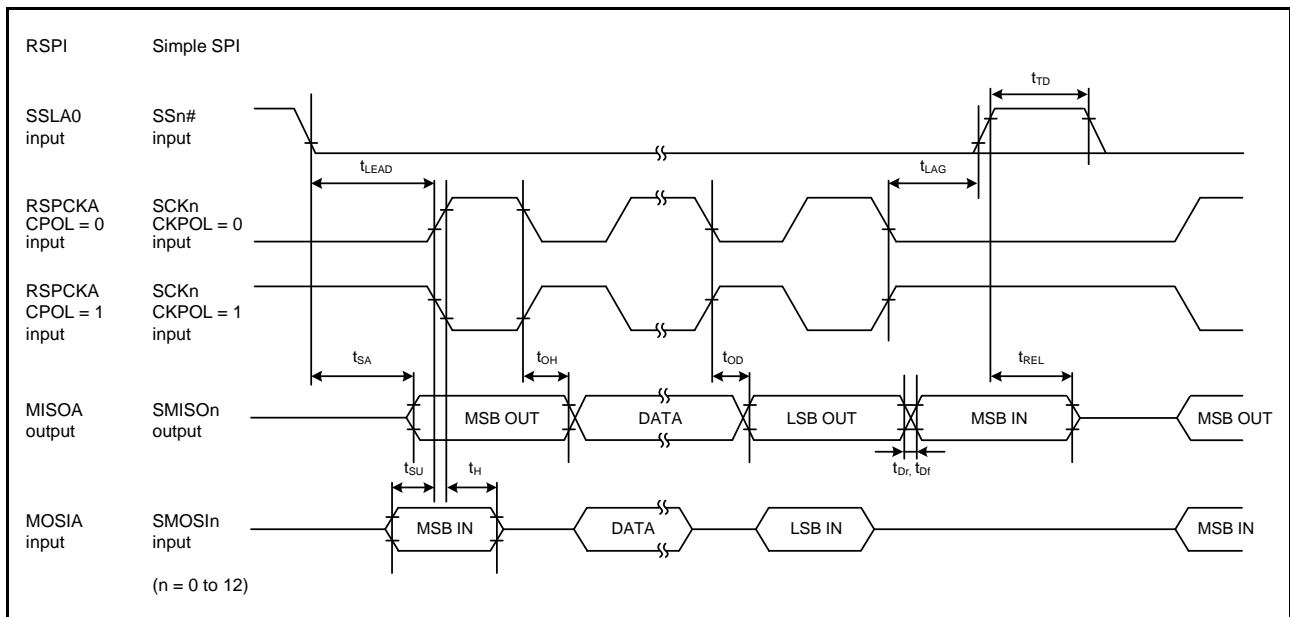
RSPI Simple SPI

SSLA0 input SSn# input

$t_{TD}$

$t_{LEAD}$

$t_{LAG}$

RSPCKA CPOL = 0 input SCKn CKPOL = 0 input

RSPCKA CPOL = 1 input SCKn CKPOL = 1 input

$t_{SA}$

$t_{OH}$

$t_{OD}$

$t_{REL}$

MISOA output SMISOn output

MSB OUT

DATA

LSB OUT

MSB IN

MSB OUT

$t_{SU}$

$t_{H}$

$t_{Dr}$, $t_{Df}$

MOSIA input SMOSIn input

MSB IN

DATA

LSB IN

MSB IN

(n = 0 to 12)